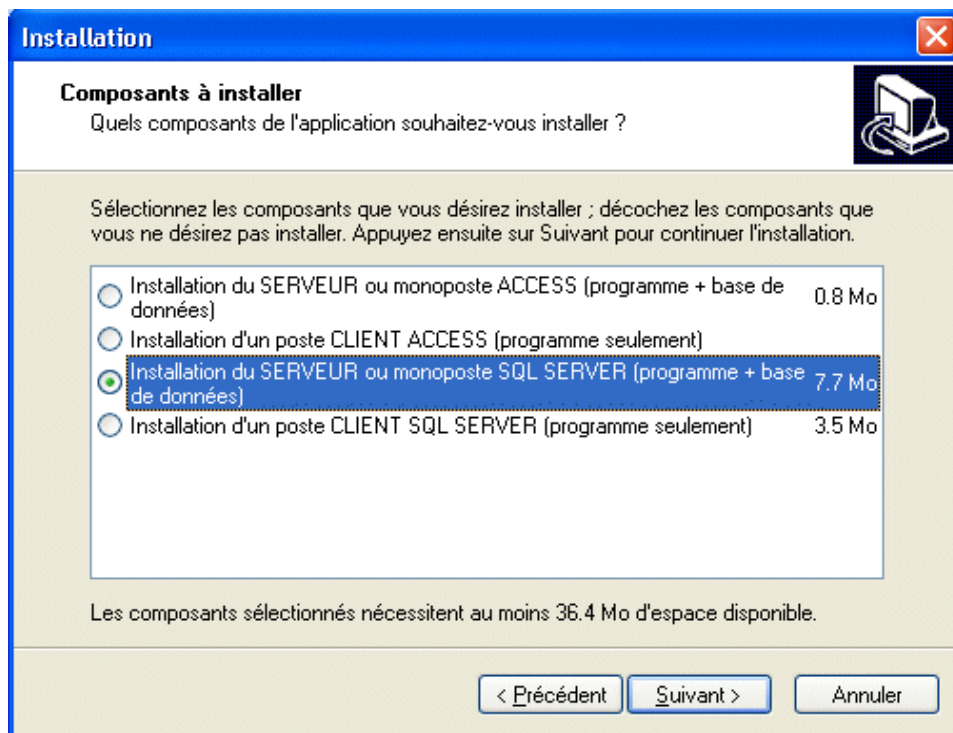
Installation

Composants à installer
Quels composants de l'application souhaitez-vous installer ?

Sélectionnez les composants que vous désirez installer ; décochez les composants que vous ne désirez pas installer. Appuyez ensuite sur Suivant pour continuer l'installation.

Installation du SERVEUR ou monoposte ACCESS (programme + base de données) 0.8 Mo
Installation d'un poste CLIENT ACCESS (programme seulement)
Installation du SERVEUR ou monoposte SQL SERVER (programme + base de données) 7.7 Mo
Installation d'un poste CLIENT SQL SERVER (programme seulement) 3.5 Mo

Les composants sélectionnés nécessitent au moins 36.4 Mo d'espace disponible.

< Précédent | Suivant > | Annuler